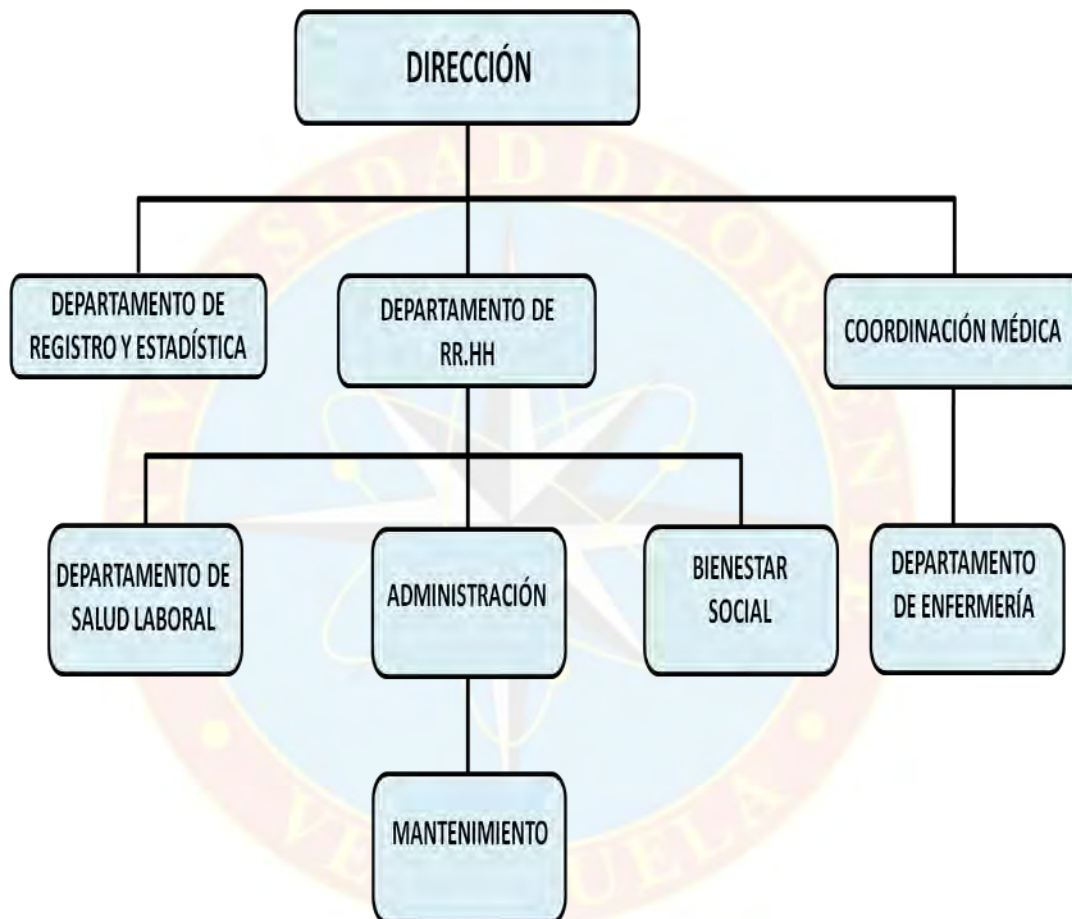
DIRECCIÓN

DEPARTAMENTO DE REGISTRO Y ESTADÍSTICA

DEPARTAMENTO DE RR.HH

COORDINACIÓN MÉDICA

DEPARTAMENTO DE SALUD LABORAL

ADMINISTRACIÓN

BIENESTAR SOCIAL

DEPARTAMENTO DE ENFERMERÍA

MANTENIMIENTO